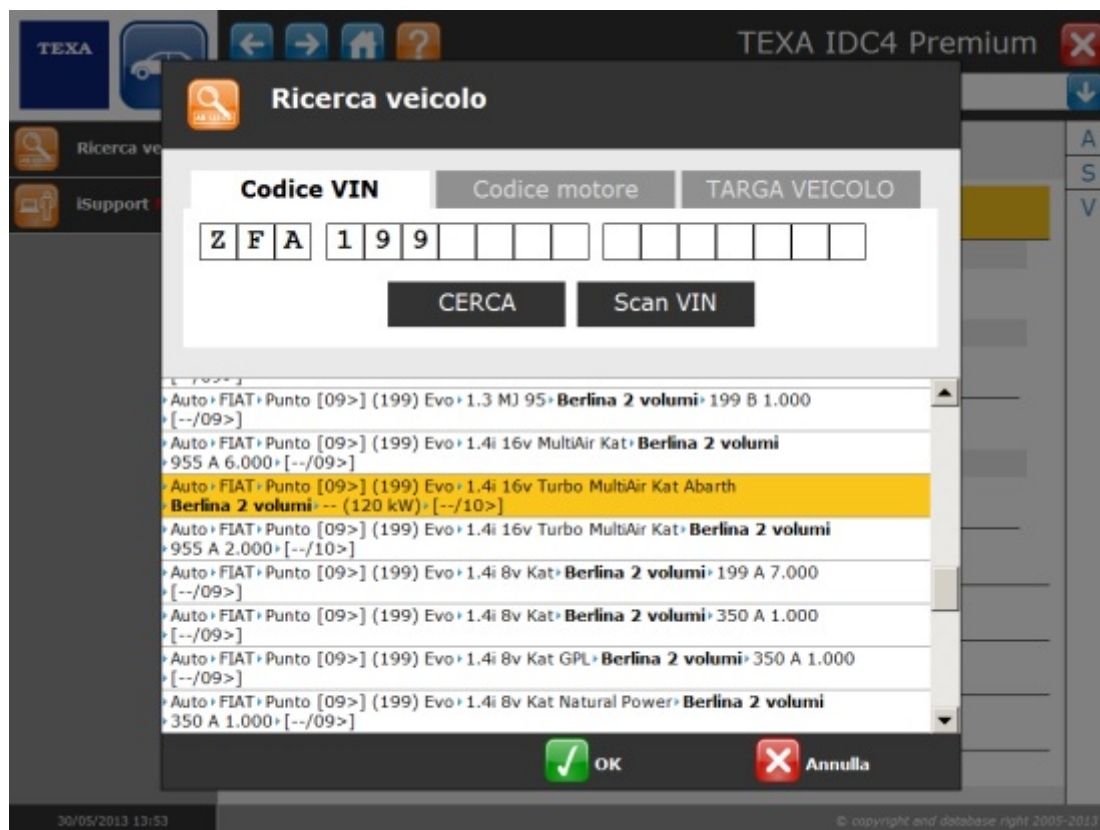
TEXA

TEXA IDC4 Premium

Ricerca veicolo

Ricerca ve

iSupport

A
S
V

Codice VIN | Codice motore | TARGA VEICOLO

Z F A 1 9 9

CERCA

Scan VIN

Auto › FIAT › Punto [09>] (199) Evo › 1.3 MJ 95 › **Berlina 2 volumi** › 199 B 1.000 › [--/09>]

Auto › FIAT › Punto [09>] (199) Evo › 1.4i 16v MultiAir Kat › **Berlina 2 volumi** › 955 A 6.000 › [--/09>]

Auto › FIAT › Punto [09>] (199) Evo › 1.4i 16v Turbo MultiAir Kat Abarth › **Berlina 2 volumi** › -- (120 kW) › [--/10>]

Auto › FIAT › Punto [09>] (199) Evo › 1.4i 16v Turbo MultiAir Kat › **Berlina 2 volumi** › 955 A 2.000 › [--/10>]

Auto › FIAT › Punto [09>] (199) Evo › 1.4i 8v Kat › **Berlina 2 volumi** › 199 A 7.000 › [--/09>]

Auto › FIAT › Punto [09>] (199) Evo › 1.4i 8v Kat › **Berlina 2 volumi** › 350 A 1.000 › [--/09>]

Auto › FIAT › Punto [09>] (199) Evo › 1.4i 8v Kat GPL › **Berlina 2 volumi** › 350 A 1.000 › [--/09>]

Auto › FIAT › Punto [09>] (199) Evo › 1.4i 8v Kat Natural Power › **Berlina 2 volumi** › 350 A 1.000 › [--/09>]

OK

Annulla

30/05/2013 13:53

© copyright and database right 2005-2013